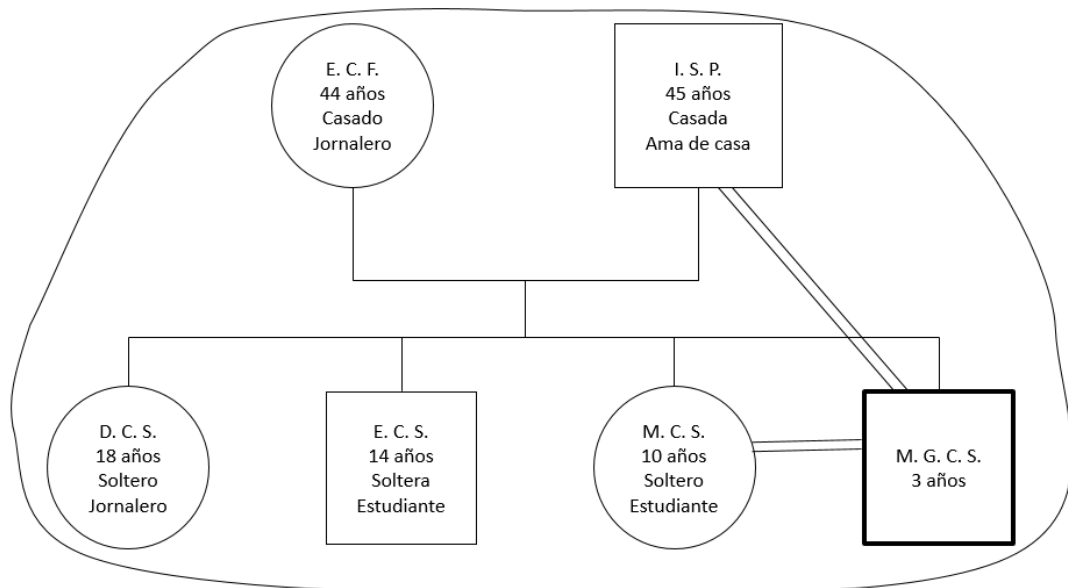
E. C. F.
44 años
Casado
Jornalero

I. S. P.
45 años
Casada
Ama de casa

D. C. S.
18 años
Soltero
Jornalero

E. C. S.
14 años
Soltera
Estudiante

M. C. S.
10 años
Soltero
Estudiante

M. G. C. S.
3 años